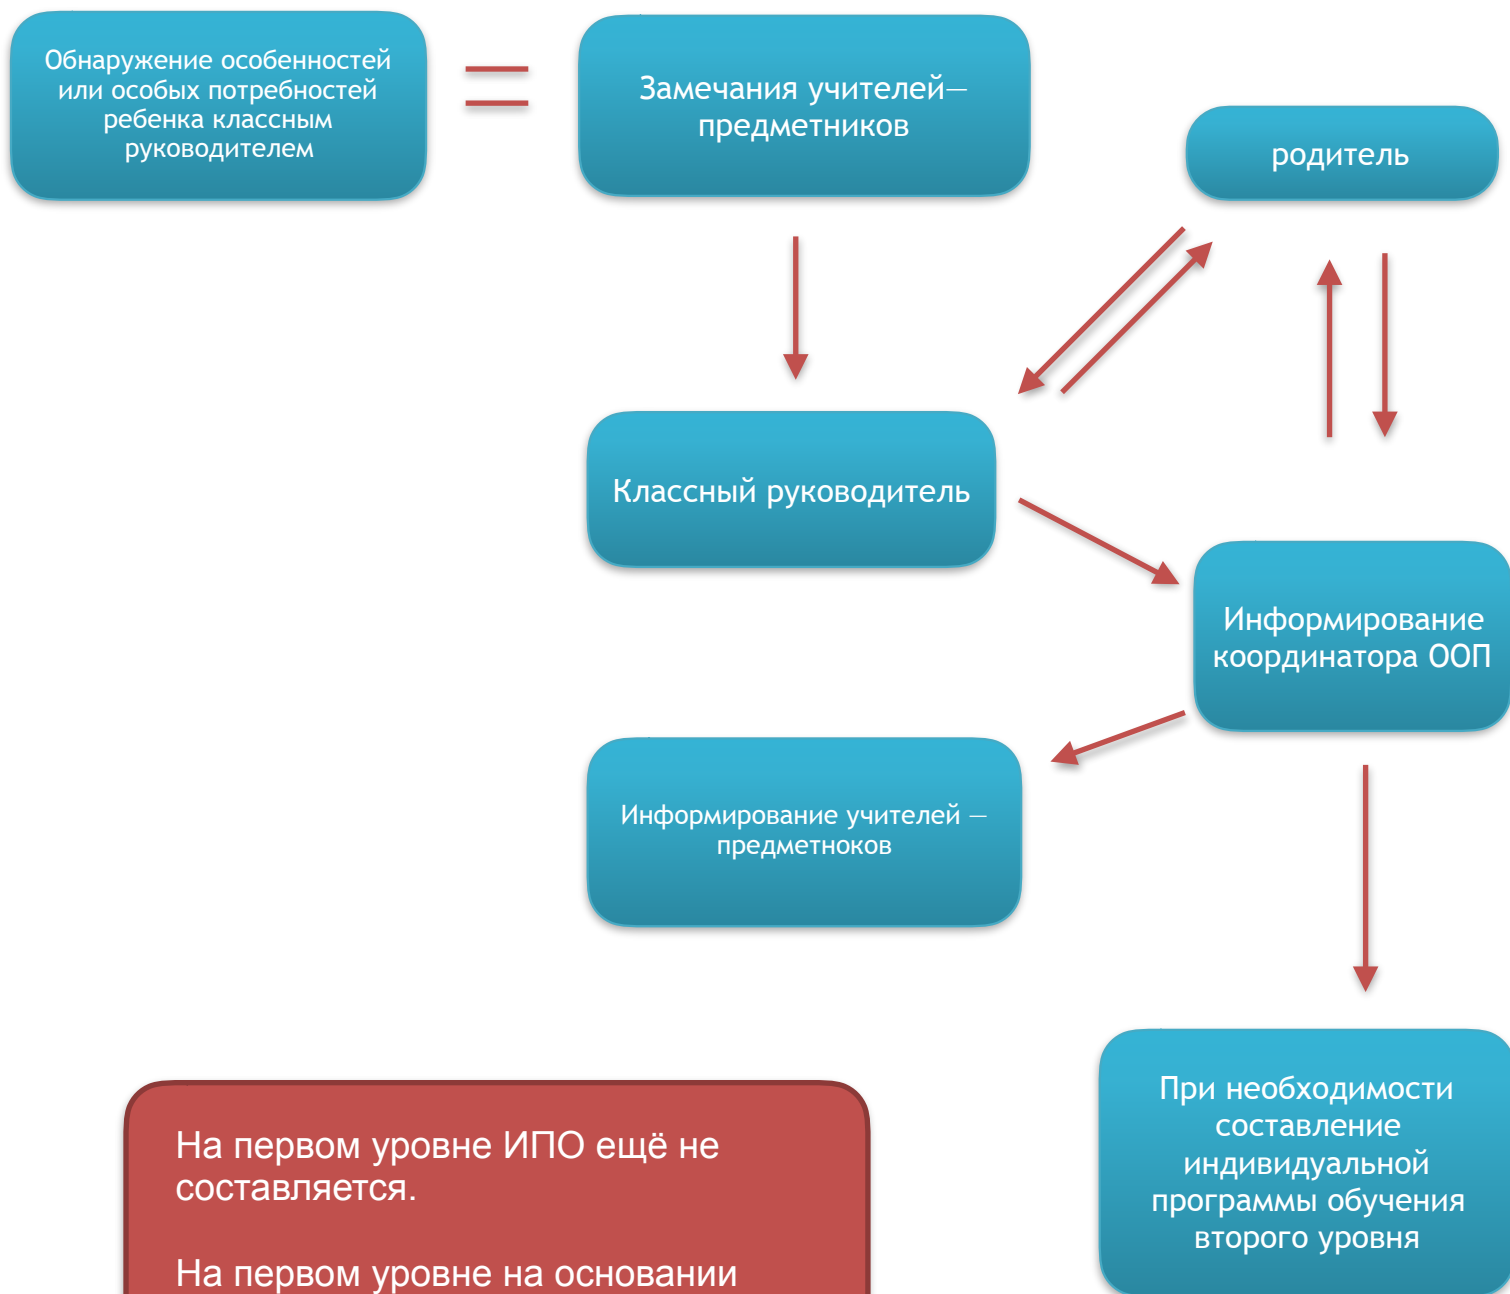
Обнаружение особенностей или особых потребностей ребенка классным руководителем

=

Замечания учителей—предметников

родитель

Классный руководитель

Информирование координатора ООП

Информирование учителей — предметноков

При необходимости составление индивидуальной программы обучения второго уровня

На первом уровне ИПО ещё не составляется.

На первом уровне на основании